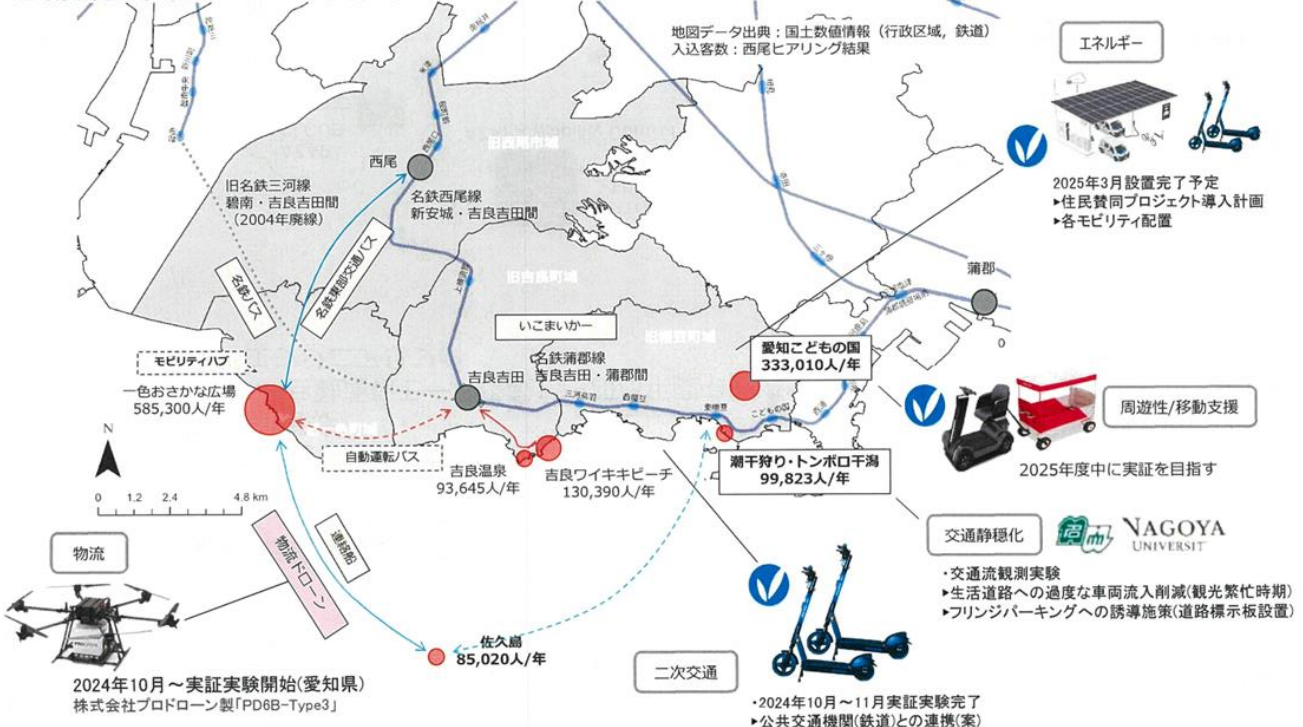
地図データ出典：国土数値情報（行政区域，鉄道）
入込客数：西尾ヒアリング結果

エネルギー

2025年3月設置完了予定
▸住民賛同プロジェクト導入計画
▸各モビリティ配置

旧西尾市域

西尾

旧名鉄三河線
碧南・吉良吉田間
（2004年廃線）

名鉄西尾線
新安城・吉良吉田間

名鉄東部交通バス

名鉄バス

旧吉良町域

蒲郡

いこまいかー

旧幡豆町域

モビリティハブ

一色おさかな広場
585,300人/年

吉良吉田

名鉄蒲郡線
吉良吉田・蒲郡間

愛知こどもの国
333,010人/年

周遊性/移動支援

2025年度中に実証を目指す

自動運転バス

吉良温泉
93,645人/年

吉良ワイキキビーチ
130,390人/年

潮干狩り・トンボロ干潟
99,823人/年

N

0 1.2 2.4 4.8 km

交通静穏化

NAGOYA UNIVERSITY

・交通流観測実験
▸生活道路への過度な車両流入削減(観光繁忙時期)
▸フリンジパーキングへの誘導施策(道路標示板設置)

物流

物流ドローン

連絡船

佐久島
85,020人/年

二次交通

2024年10月～実証実験開始(愛知県)
株式会社プロドローン製「PD6B-Type3」

・2024年10月～11月実証実験完了
▸公共交通機関(鉄道)との連携(案)